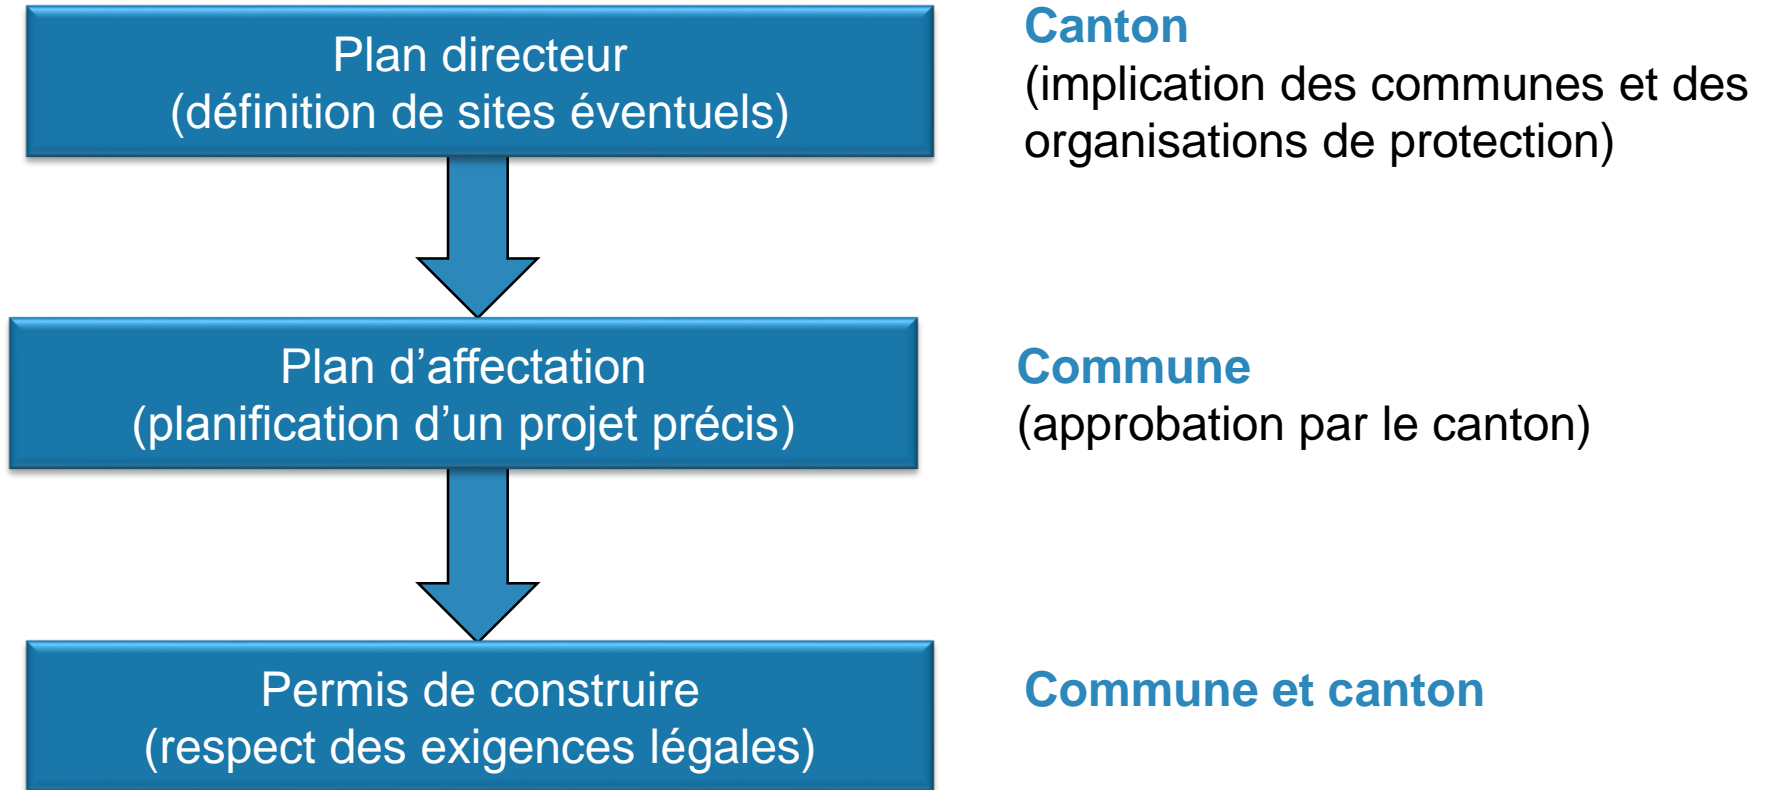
Plan directeur
(définition de sites éventuels)

Canton
(implication des communes et des organisations de protection)

Plan d'affectation
(planification d'un projet précis)

Commune
(approbation par le canton)

Permis de construire
(respect des exigences légales)

Commune et canton